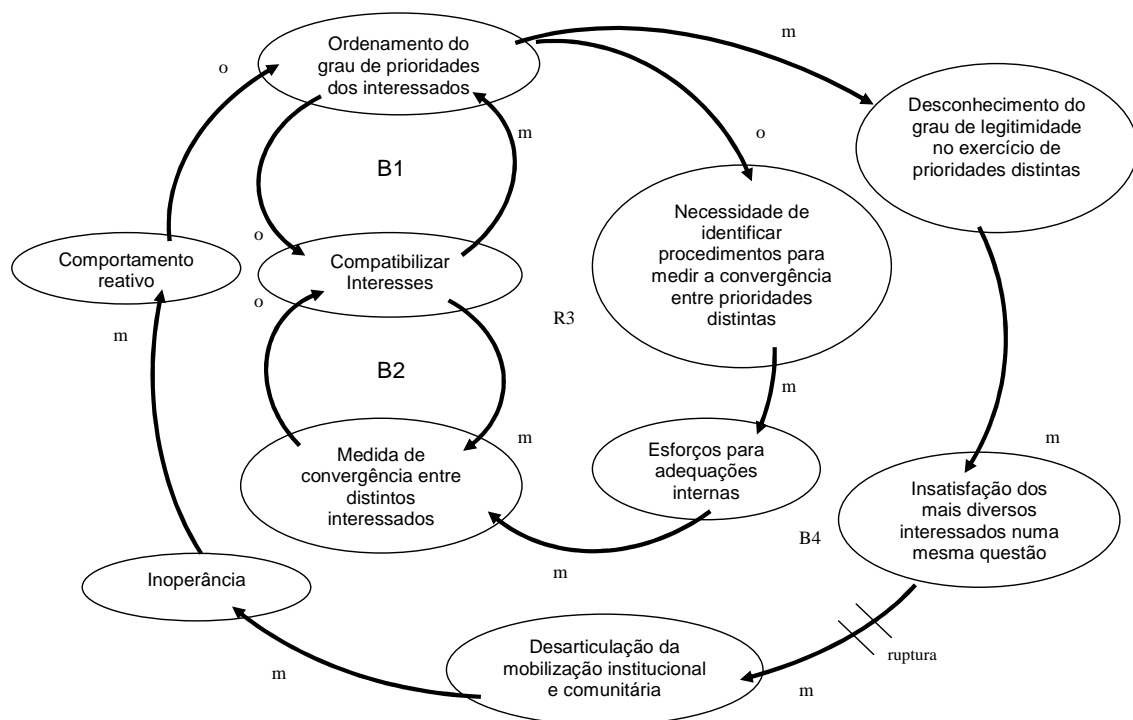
Ordenamento do grau de prioridades dos interessados

m

o

Desconhecimento do grau de legitimidade no exercício de prioridades distintas

m

o

B1

Necessidade de identificar procedimentos para medir a convergência entre prioridades distintas

o

Comportamento reativo

Compatibilizar Interesses

o

R3

m

B2

m

Esforços para adequações internas

m

Medida de convergência entre distintos interessados

m

Insatisfação dos mais diversos interessados numa mesma questão

B4

m

Inoperância

ruptura

Desarticulação da mobilização institucional e comunitária

m

m